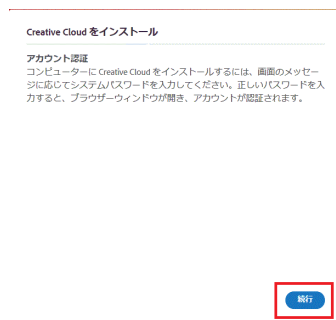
Creative Cloud をインストール

アカウント認証
コンピューターに Creative Cloud をインストールするには、画面のメッセージに応じてシステムパスワードを入力してください。正しいパスワードを入力すると、ブラウザーウィンドウが開き、アカウントが認証されます。

続行